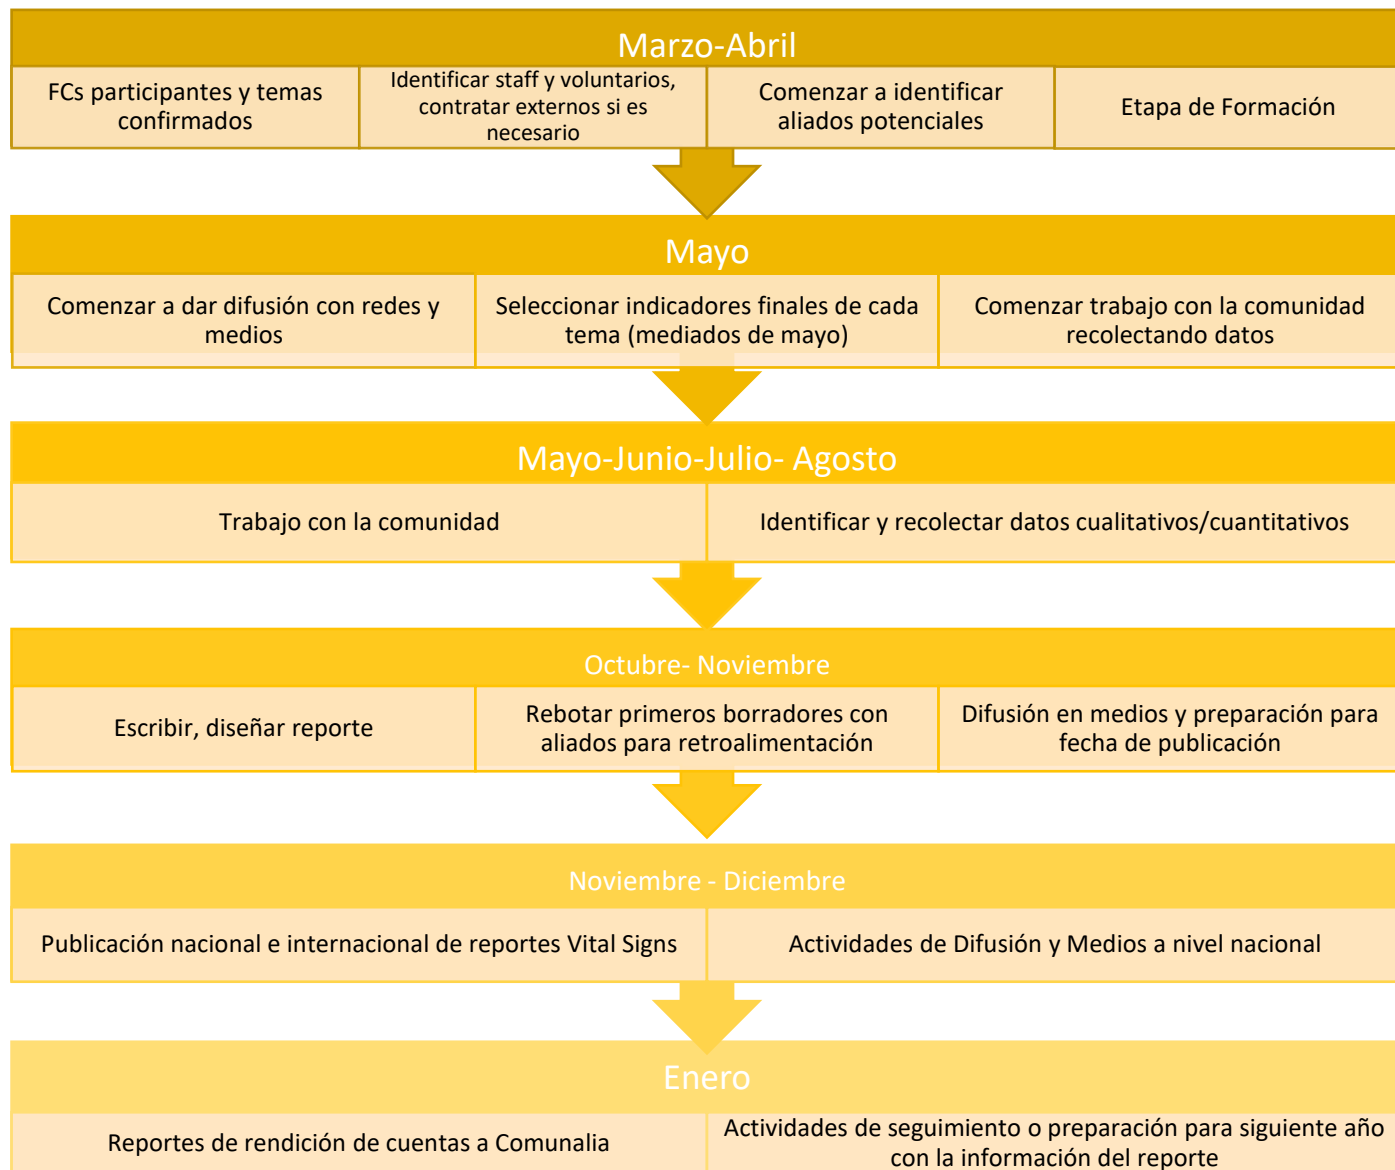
Marzo-Abril

FCs participantes y temas confirmados

Identificar staff y voluntarios, contratar externos si es necesario

Comenzar a identificar aliados potenciales

Etapa de Formación

Mayo

Comenzar a dar difusión con redes y medios

Seleccionar indicadores finales de cada tema (mediados de mayo)

Comenzar trabajo con la comunidad recolectando datos

Mayo-Junio-Julio- Agosto

Trabajo con la comunidad

Identificar y recolectar datos cualitativos/cuantitativos

Octubre- Noviembre

Escribir, diseñar reporte

Rebotar primeros borradores con aliados para retroalimentación

Difusión en medios y preparación para fecha de publicación

Noviembre - Diciembre

Publicación nacional e internacional de reportes Vital Signs

Actividades de Difusión y Medios a nivel nacional

Enero

Reportes de rendición de cuentas a Comunalia

Actividades de seguimiento o preparación para siguiente año con la información del reporte